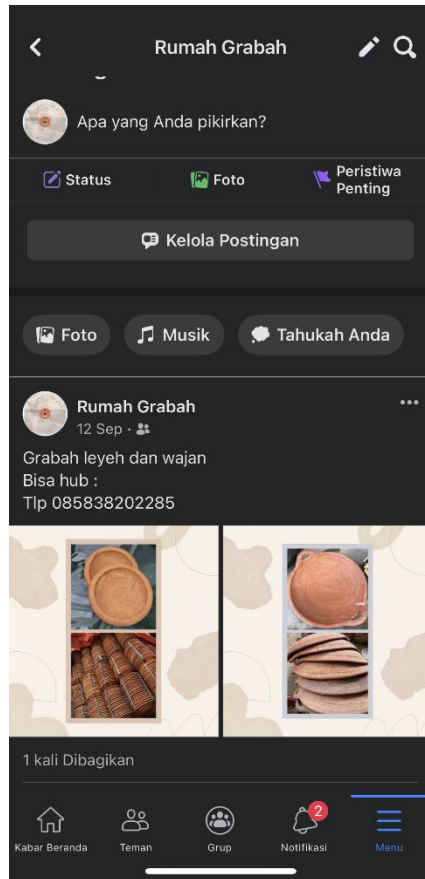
Rumah Grabah

Apa yang Anda pikirkan?

Status
Foto
Peristiwa Penting

Kelola Postingan

Foto
Musik
Tahukah Anda

Rumah Grabah
12 Sep ·

Grabah leyeh dan wajan
Bisa hub :
Tlp 085838202285

1 kali Dibagikan

Kabar Beranda
Teman
Grup
2
Notifikasi
Menu